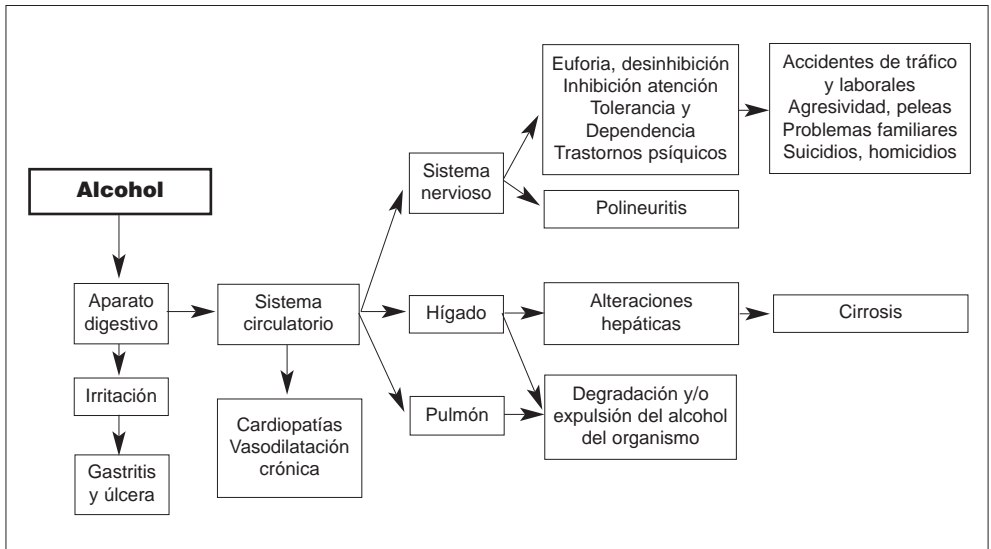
Alcohol

Aparato digestivo

Irritación

Gastritis y úlcera

Sistema circulatorio

Cardiopatías Vasodilatación crónica

Sistema nervioso

Hígado

Pulmón

Euforia, desinhibición Inhibición atención Tolerancia y Dependencia Trastornos psíquicos

Polineuritis

Alteraciones hepáticas

Degradación y/o expulsión del alcohol del organismo

Accidentes de tráfico y laborales Agresividad, peleas Problemas familiares Suicidios, homicidios

Cirrosis